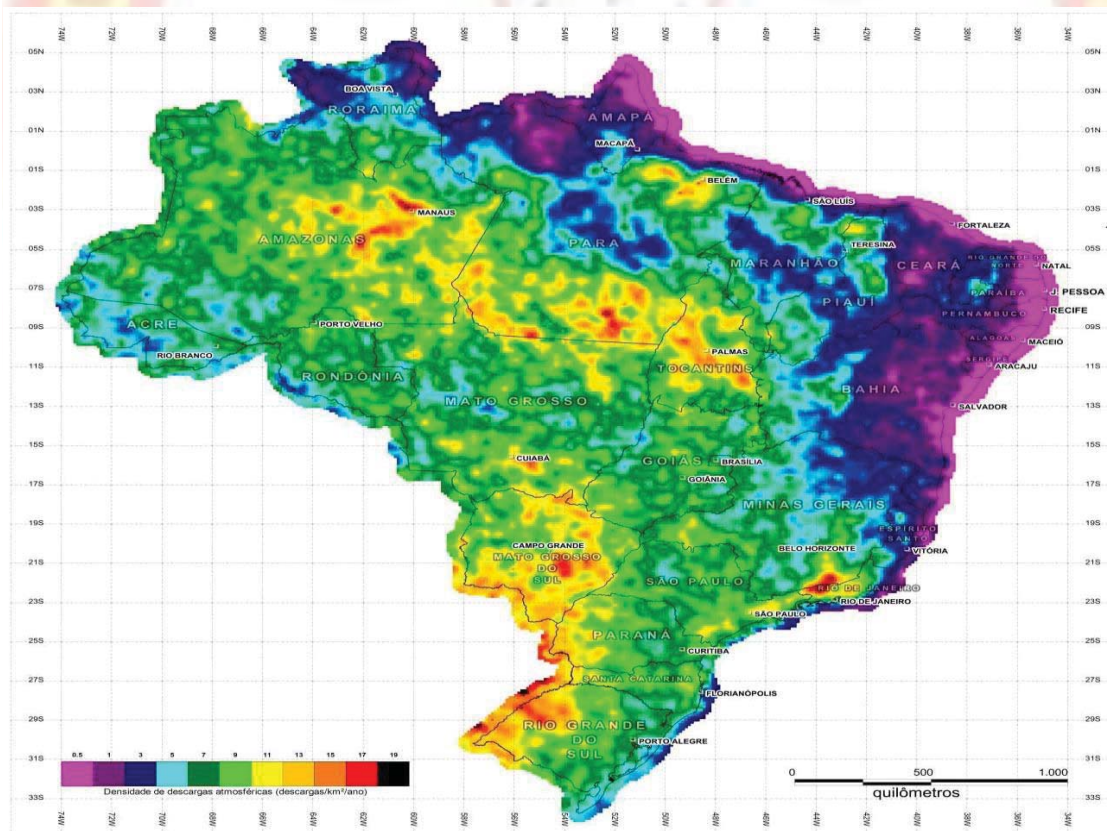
74W 72W 70W 68W 66W 64W 62W 60W 58W 56W 54W 52W 50W 48W 46W 44W 42W 40W 38W 36W 34W

05N 03N 01N 01S 03S 05S 07S 09S 11S 13S 15S 17S 19S 21S 23S 25S 27S 29S 31S 33S

BOA VISTA
RORAIMA
AMAPÁ
MACAPÁ
BELÉM
SÃO LUÍS
MANAUS
AMAZONAS
PARÁ
TERESINA
FORTALEZA
MARANHÃO
CEARÁ
RIO GRANDE DO NORTE
NATAL
PIAUÍ
PARAÍBA
J. PESSOA
PERNAMBUCO
RECIFE
ACRE
PORTO VELHO
ALAGOAS
MACEIÓ
RIO BRANCO
PALMAS
SERGIPE
ARACAJU
RONDÔNIA
TOCANTINS
BAHIA
MATO GROSSO
SALVADOR
CUIABÁ
GOIÁS
BRASÍLIA
GOIÂNIA
MINAS GERAIS
ESPÍRITO SANTO
CAMPO GRANDE
BELO HORIZONTE
VITÓRIA
MATO GROSSO DO SUL
SÃO PAULO
RIO DE JANEIRO
RIO DE JANEIRO
SÃO PAULO
PARANÁ
CURITIBA
SANTA CATARINA
FLORIANÓPOLIS
RIO GRANDE DO SUL
PORTO ALEGRE

0.5 1 3 5 7 9 11 13 15 17 19
Densidade de descargas atmosféricas (descargas/km²/ano)

0 500 1.000
quilômetros